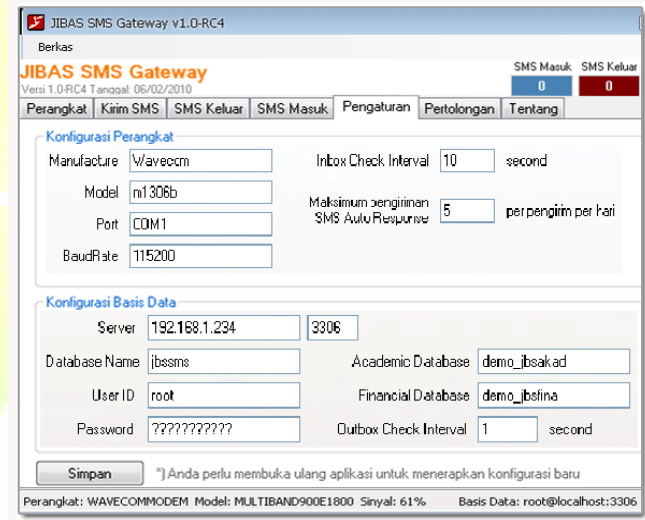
JIBAS SMS Gateway v1.0-RC4

Berkas

JIBAS SMS Gateway
Versi 1.0-RC4 Tanggal: 06/02/2010

SMS Masuk
0
SMS Keluar
0

Perangkat | Kirim SMS | SMS Keluar | SMS Masuk | Pengaturan | Pertolongan | Tentang

Konfigurasi Perangkat

Manufacture: Wavecom
Model: m1306b
Port: COM1
BaudRate: 115200

Inbox Check Interval: 10 second
Maksimum pengiriman SMS Auto Response: 5 per pengirim per hari

Konfigurasi Basis Data

Server: 192.168.1.234 3306
Database Name: jbssms
User ID: root
Password: ??????????

Academic Database: demo_jbsakad
Financial Database: demo_jbsfina
Outbox Check Interval: 1 second

Simpan
*) Anda perlu membuka ulang aplikasi untuk menerapkan konfigurasi baru

Perangkat: WAVECOMMODEM Model: MULTIBAND900E1800 Sinyal: 61% Basis Data: root@localhost:3306